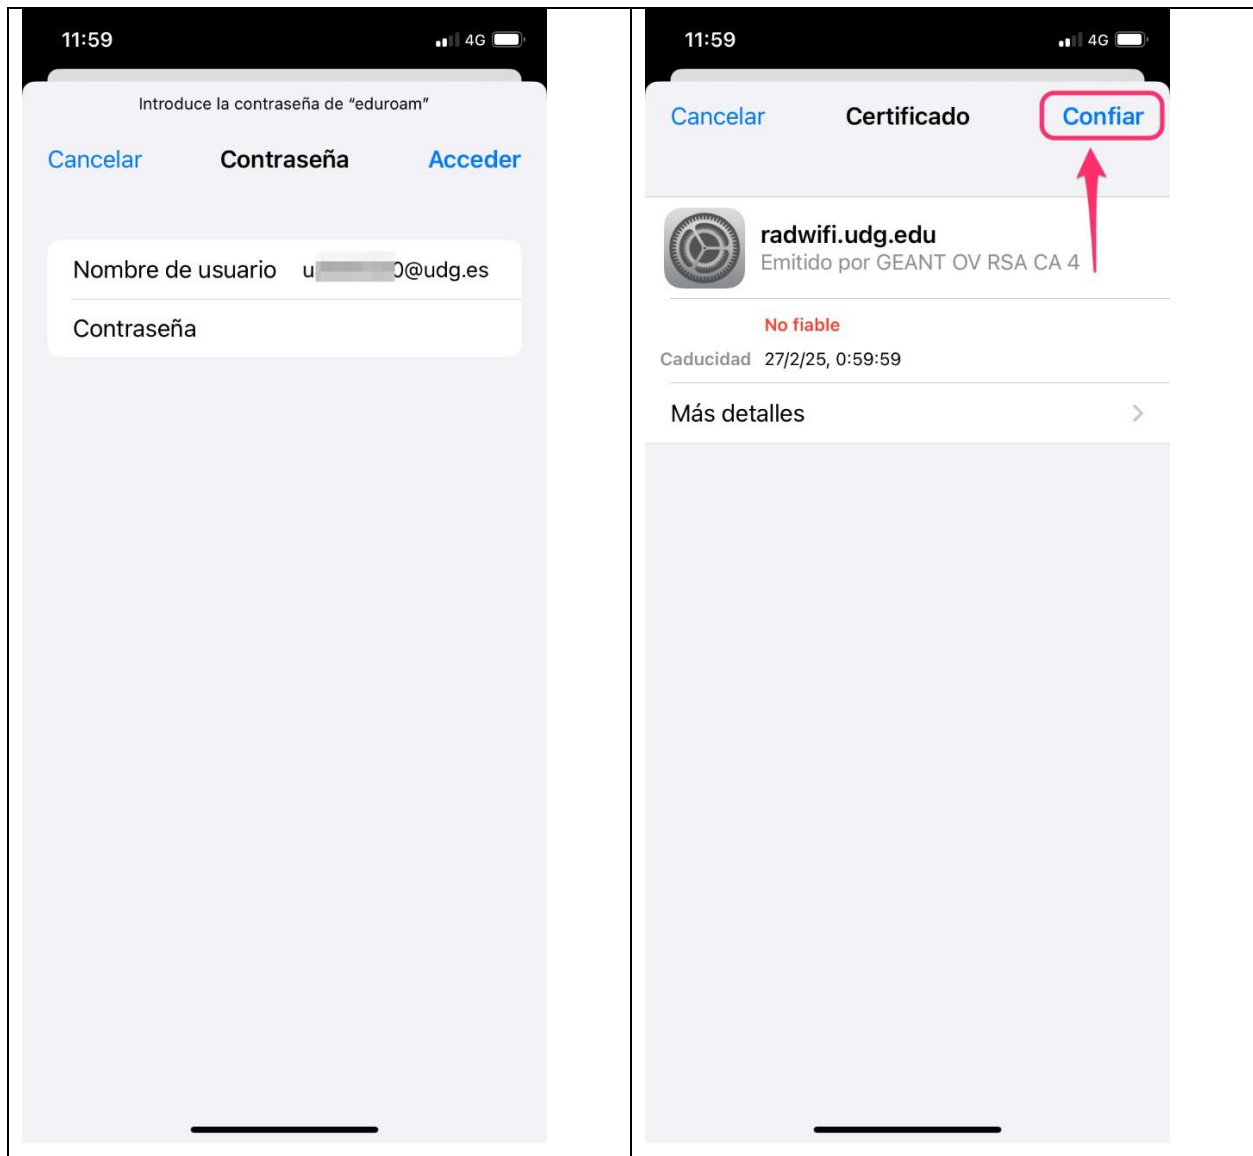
11:59 4G

Introduce la contraseña de "eduroam"

Cancelar Contraseña Acceder

Nombre de usuario u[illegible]0@udg.es

Contraseña

11:59 4G

Cancelar Certificado Confiar

radwifi.udg.edu
Emitido por GEANT OV RSA CA 4

No fiable

Caducidad 27/2/25, 0:59:59

Más detalles